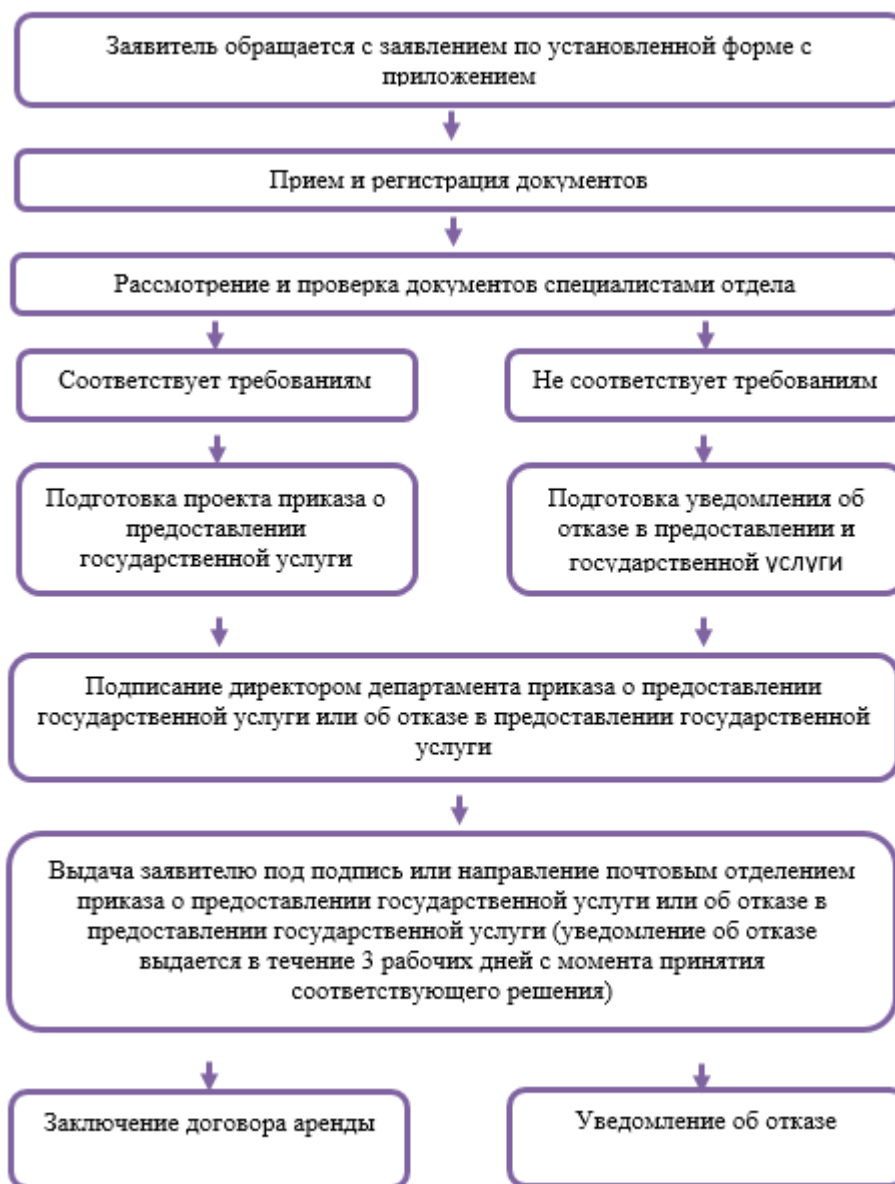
Заявитель обращается с заявлением по установленной форме с приложением

Прием и регистрация документов

Рассмотрение и проверка документов специалистами отдела

Соответствует требованиям

Не соответствует требованиям

Подготовка проекта приказа о предоставлении государственной услуги

Подготовка уведомления об отказе в предоставлении и государственной услуги

Подписание директором департамента приказа о предоставлении государственной услуги или об отказе в предоставлении государственной услуги

Выдача заявителю под подпись или направление почтовым отделением приказа о предоставлении государственной услуги или об отказе в предоставлении государственной услуги (уведомление об отказе выдается в течение 3 рабочих дней с момента принятия соответствующего решения)

Заключение договора аренды

Уведомление об отказе